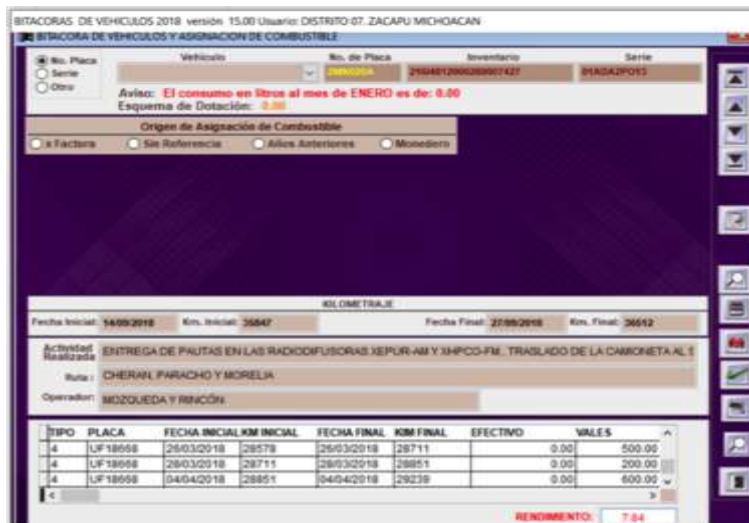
BITACORAS DE VEHICULOS 2018 versión 15.00 Usuario: DISTRITO 07. ZACAPU MICHOACAN

BITACORA DE VEHICULOS Y ASIGNACION DE COMBUSTIBLE

No. Placa
Serie
Otro

Vehiculo
No. de Placa
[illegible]
Inventario
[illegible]
Serie
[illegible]

Aviso: El consumo en litros al mes de ENERO es de: 0.00
Esquema de Dotación: 0.00

Origen de Asignación de Combustible
x Factura
Sin Referencia
Años Anteriores
Monedero

KILOMETRAJE
Fecha Inicial: 14/09/2018
Km. Inicial: 35847
Fecha Final: 27/09/2018
Km. Final: 36512

Actividad Realizada: ENTREGA DE PAUTAS EN LAS RADIODIFUSORAS XEPUR-AM Y XHPCO-FM., TRASLADO DE LA CAMIONETA AL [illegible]

Ruta: CHERAN, PARACHO Y MORELIA

Operador: MOZQUEDA Y RINCÓN

| TIPO | PLACA | FECHA INICIAL | KM INICIAL | FECHA FINAL | KM FINAL | EFECTIVO | VALES |
|---|---|---|---|---|---|---|---|
| 4 | UF18668 | 26/03/2018 | 28578 | 26/03/2018 | 28711 | 0.00 | 500.00 |
| 4 | UF18668 | 28/03/2018 | 28711 | 28/03/2018 | 28851 | 0.00 | 200.00 |
| 4 | UF18668 | 04/04/2018 | 28851 | 04/04/2018 | 29239 | 0.00 | 600.00 |

RENDIMIENTO: 7.84